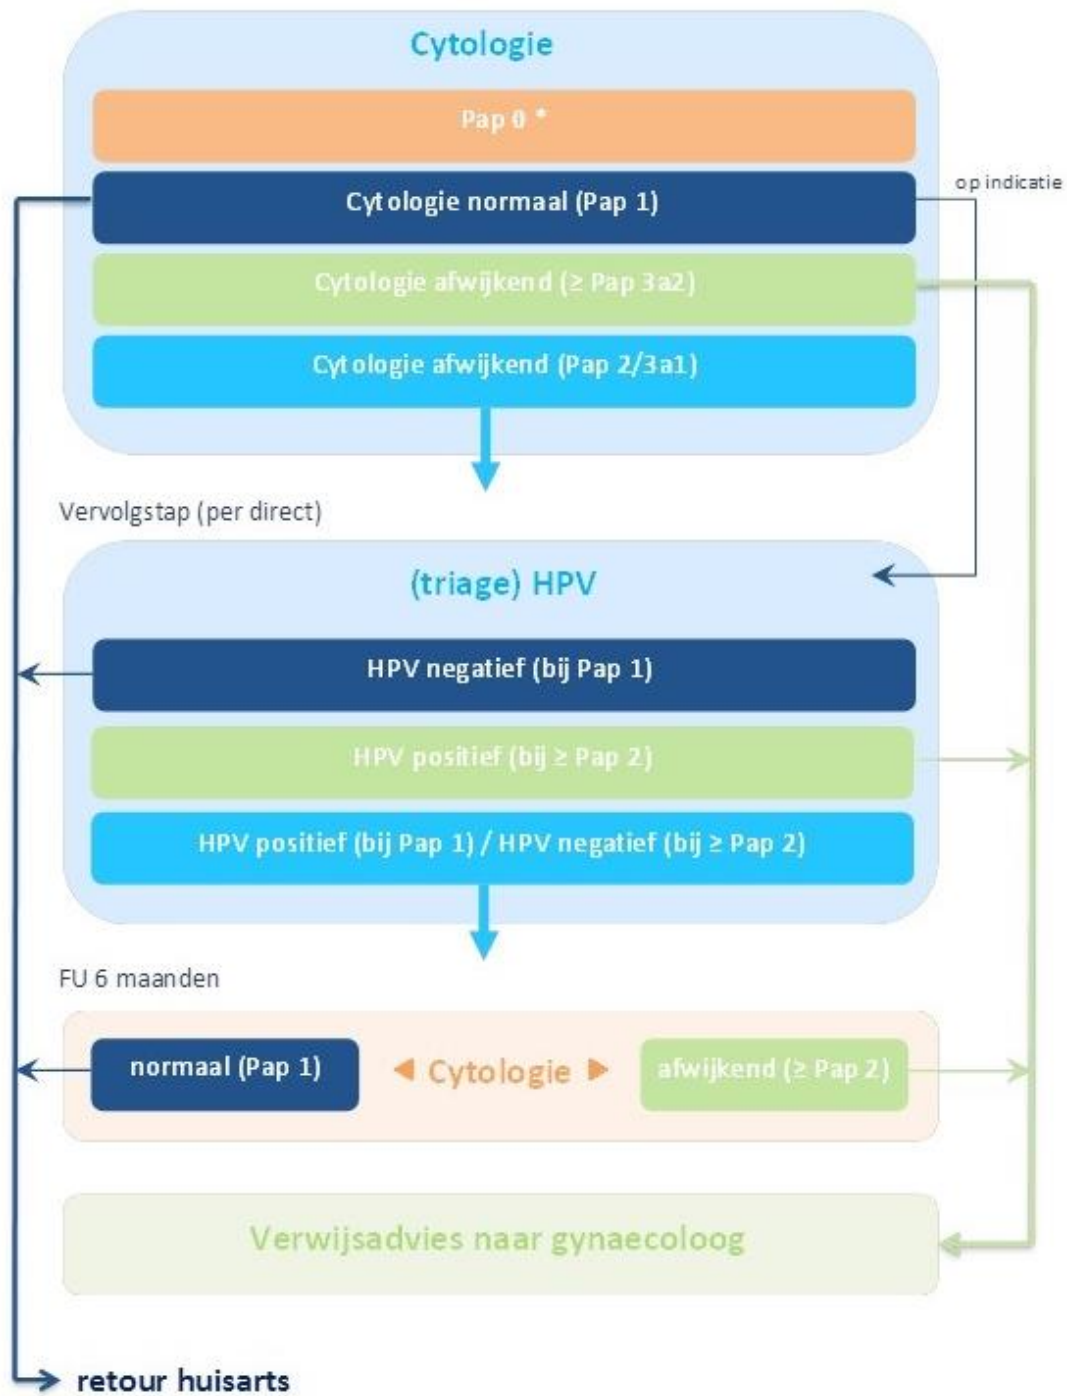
Cytologie

Pap 0 *

Cytologie normaal (Pap 1)

op indicatie

Cytologie afwijkend (≥ Pap 3a2)

Cytologie afwijkend (Pap 2/3a1)

Vervolgstap (per direct)

(triage) HPV

HPV negatief (bij Pap 1)

HPV positief (bij ≥ Pap 2)

HPV positief (bij Pap 1) / HPV negatief (bij ≥ Pap 2)

FU 6 maanden

normaal (Pap 1)

Cytologie

afwijkend (≥ Pap 2)

Verwijsadvies naar gynaecoloog

retour huisarts